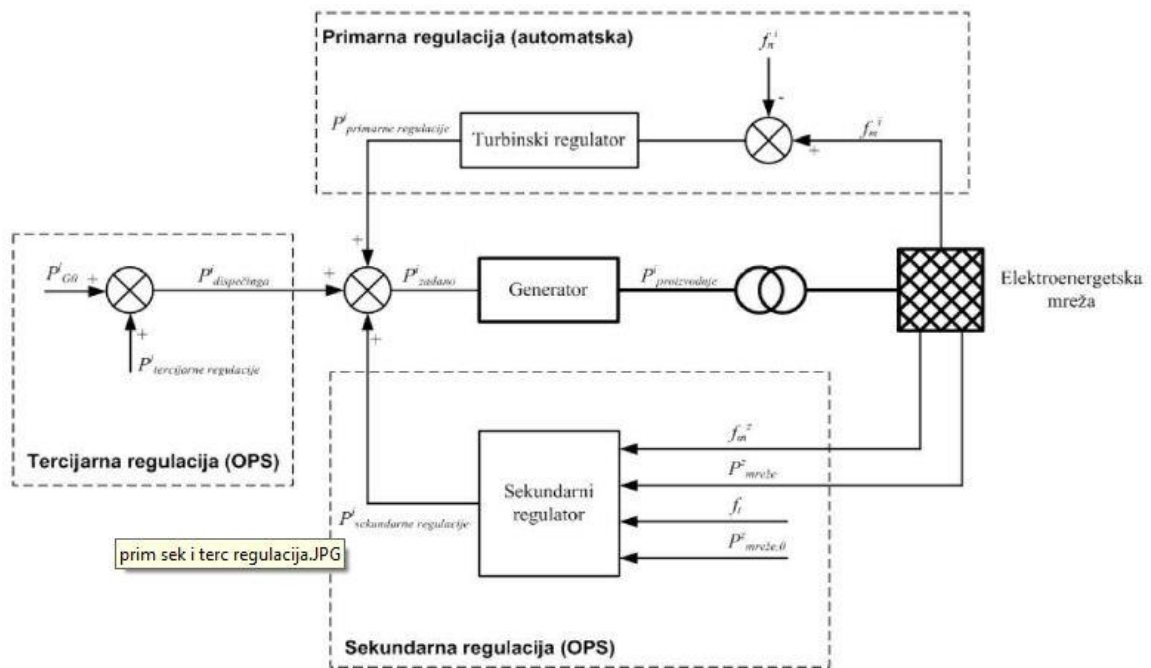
Primarna regulacija (automatska)

$f_n^i$

-

$P^i_{primarne\ regulacije}$

Turbinski regulator

$f_m^i$

+

+

$P^i_{Gti}$ +

$P^i_{dispečinga}$

+

$P^i_{zadano}$

Generator

$P^i_{proizvodnje}$

Elektroenergetska mreža

+

$P^i_{tercijarne\ regulacije}$

+

Tercijarna regulacija (OPS)

$f_m^z$

$P^z_{mreže}$

Sekundarni regulator

$f_i$

$P^i_{sekundarne\ regulacije}$

$P^z_{mreže,0}$

prim sek i terc regulacija.JPG

Sekundarna regulacija (OPS)